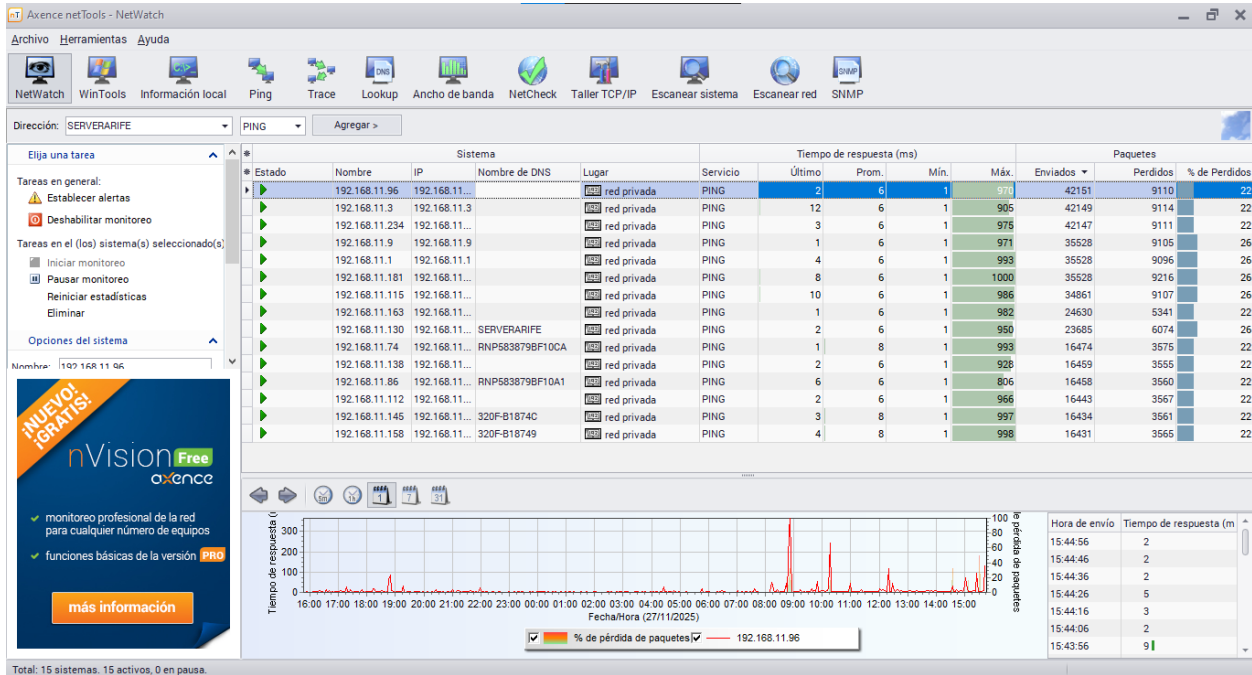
Axence netTools - NetWatch

Archivo Herramientas Ayuda

NetWatch WinTools Información local Ping Trace Lookup Ancho de banda NetCheck Taller TCP/IP Escanear sistema Escanear red SNMP

Dirección: SERVERARIFE PING Agregar >

Elija una tarea

Tareas en general:
Establecer alertas
Deshabilitar monitoreo

Tareas en el (los) sistema(s) seleccionado(s)
Iniciar monitoreo
Pausar monitoreo
Reiniciar estadísticas
Eliminar

Opciones del sistema

Nombre: 192.168.11.96

¡NUEVO! ¡GRATIS!
nVision Free
axence
monitoreo profesional de la red para cualquier número de equipos
funciones básicas de la versión PRO
más información

| Estado | Nombre | IP | Nombre de DNS | Lugar | Servicio | Último | Prom. | Mín. | Máx. | Enviados | Perdidos | % de Perdidos |
|---|---|---|---|---|---|---|---|---|---|---|---|---|
| | 192.168.11.96 | 192.168.11... | | red privada | PING | 2 | 6 | 1 | 970 | 42151 | 9110 | 22 |
| | 192.168.11.3 | 192.168.11.3 | | red privada | PING | 12 | 6 | 1 | 905 | 42149 | 9114 | 22 |
| | 192.168.11.234 | 192.168.11... | | red privada | PING | 3 | 6 | 1 | 975 | 42147 | 9111 | 22 |
| | 192.168.11.9 | 192.168.11.9 | | red privada | PING | 1 | 6 | 1 | 971 | 35528 | 9105 | 26 |
| | 192.168.11.1 | 192.168.11.1 | | red privada | PING | 4 | 6 | 1 | 993 | 35528 | 9096 | 26 |
| | 192.168.11.181 | 192.168.11... | | red privada | PING | 8 | 6 | 1 | 1000 | 35528 | 9216 | 26 |
| | 192.168.11.115 | 192.168.11... | | red privada | PING | 10 | 6 | 1 | 986 | 34861 | 9107 | 26 |
| | 192.168.11.163 | 192.168.11... | | red privada | PING | 1 | 6 | 1 | 982 | 24630 | 5341 | 22 |
| | 192.168.11.130 | 192.168.11... | SERVERARIFE | red privada | PING | 2 | 6 | 1 | 950 | 23685 | 6074 | 26 |
| | 192.168.11.74 | 192.168.11... | RNP583879BF10CA | red privada | PING | 1 | 8 | 1 | 993 | 16474 | 3575 | 22 |
| | 192.168.11.138 | 192.168.11... | | red privada | PING | 2 | 6 | 1 | 928 | 16459 | 3555 | 22 |
| | 192.168.11.86 | 192.168.11... | RNP583879BF10A1 | red privada | PING | 6 | 6 | 1 | 806 | 16458 | 3560 | 22 |
| | 192.168.11.112 | 192.168.11... | | red privada | PING | 2 | 6 | 1 | 966 | 16443 | 3567 | 22 |
| | 192.168.11.145 | 192.168.11... | 320F-B1874C | red privada | PING | 3 | 8 | 1 | 997 | 16434 | 3561 | 22 |
| | 192.168.11.158 | 192.168.11... | 320F-B18749 | red privada | PING | 4 | 8 | 1 | 998 | 16431 | 3565 | 22 |

Sistema Tiempo de respuesta (ms) Paquetes

Tiempo de respuesta (
300 200 100 0
16:00 17:00 18:00 19:00 20:00 21:00 22:00 23:00 00:00 01:00 02:00 03:00 04:00 05:00 06:00 07:00 08:00 09:00 10:00 11:00 12:00 13:00 14:00 15:00
Fecha/Hora (27/11/2025)
100 80 60 40 20 0
% de pérdida de paquetes
% de pérdida de paquetes 192.168.11.96

| Hora de envío | Tiempo de respuesta (m |
|---|---|
| 15:44:56 | 2 |
| 15:44:46 | 2 |
| 15:44:36 | 2 |
| 15:44:26 | 5 |
| 15:44:16 | 3 |
| 15:44:06 | 2 |
| 15:43:56 | 9 |

Total: 15 sistemas, 15 activos, 0 en pausa.